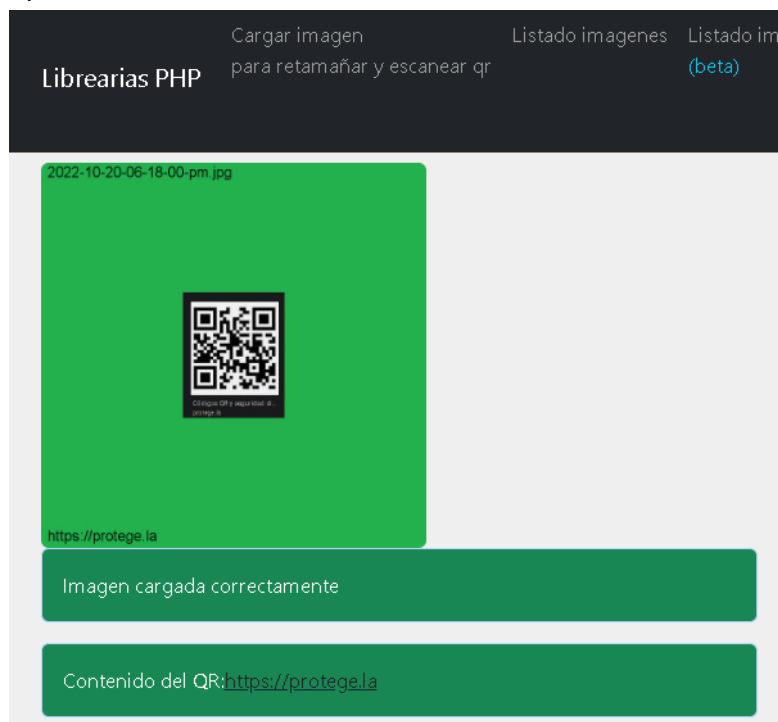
Librearias PHP

Cargar imagen
para retamañar y escanear qr

Listado imagenes

Listado im
(beta)

2022-10-20-06-18-00-pm.jpg

Código QR y seguridad di
protege.la

https://protege.la

Imagen cargada correctamente

Contenido del QR:https://protege.la